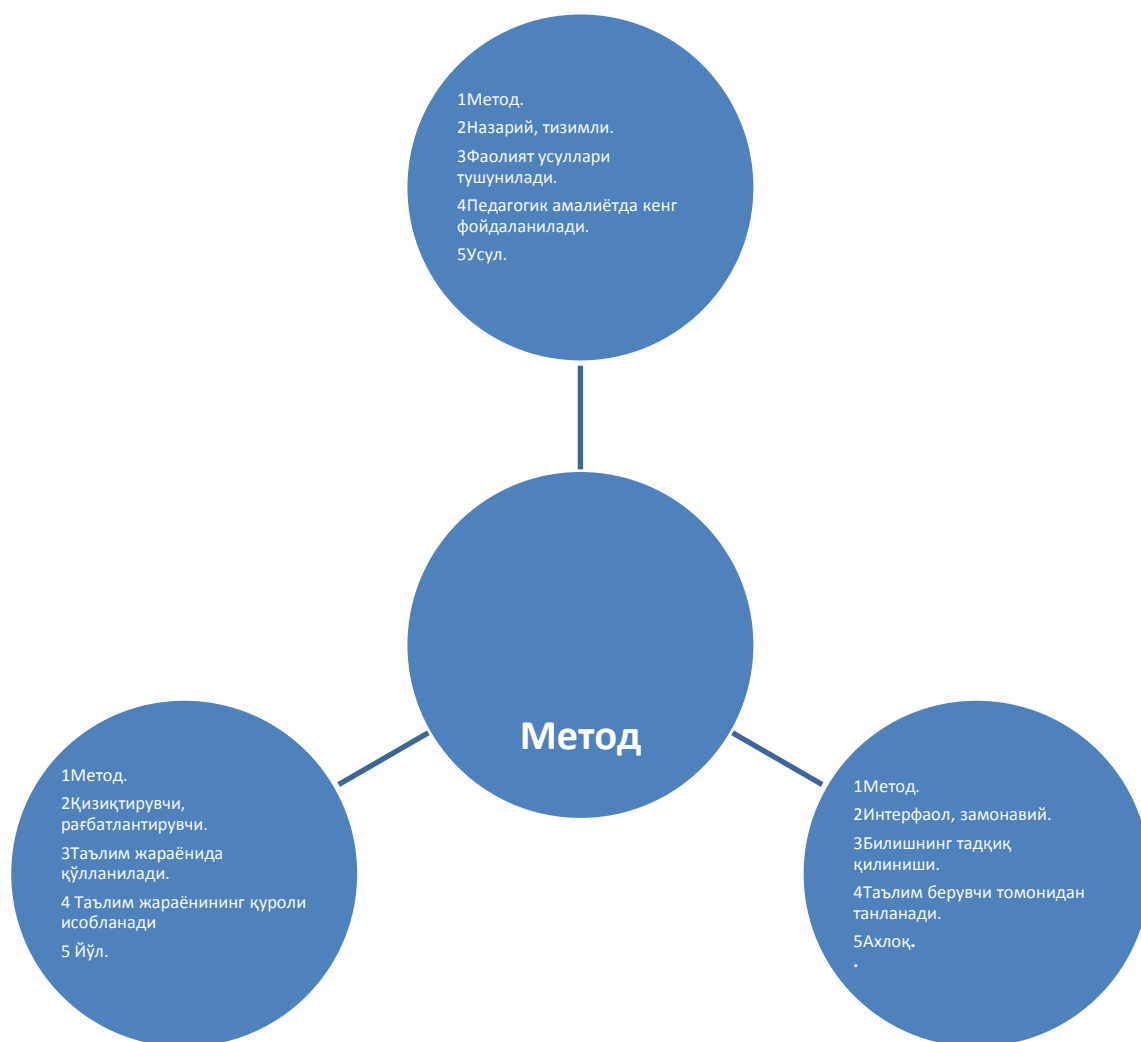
1Метод.

2Назарий, тизимли.

3Фаолият усуллари тушунилади.

4Педагогик амалиётда кенг фойдаланилади.

5Усул.

Метод

1Метод.

2Қизиқтирувчи, рағбатлантирувчи.

3Таълим жараёнида қўлланилади.

4 Таълим жараёнининг қуроли исобланади

5 Йўл.

1Метод.

2Интерфаол, замонавий.

3Билишнинг тадқиқ қилиниши.

4Таълим берувчи томонидан танланади.

5Ахлоқ.

.